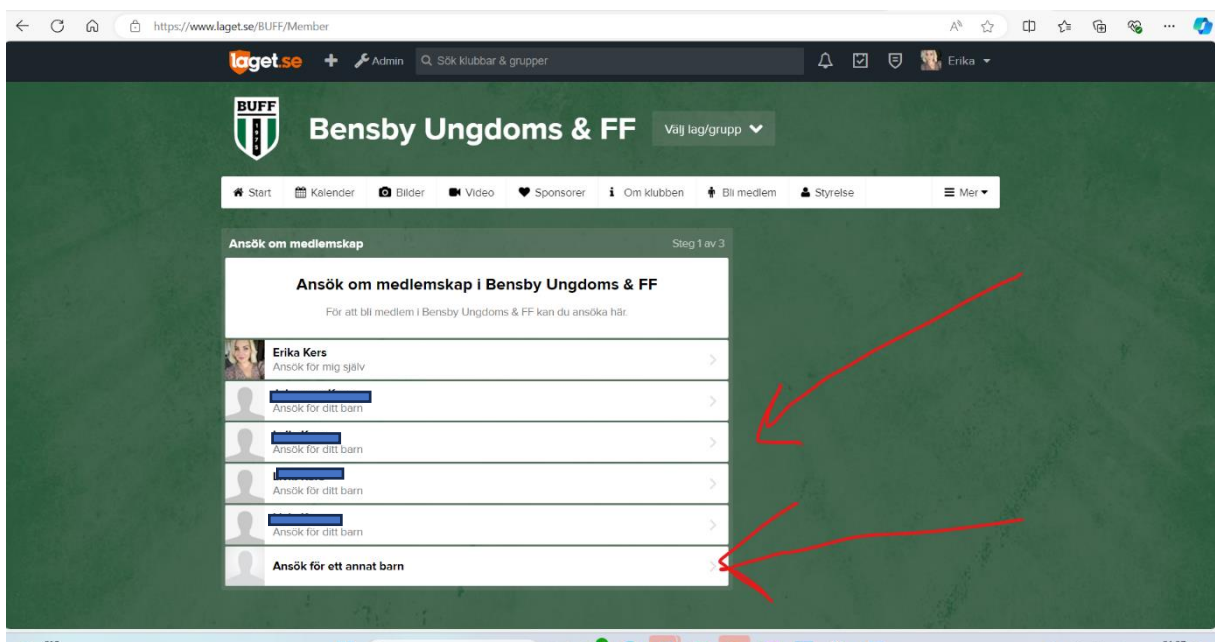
https://www.laget.se/BUFF/Member

laget.se Admin Sök klubbar & grupper Erika

BUFF

Bensby Ungdoms & FF Välj lag/grupp

Start Kalender Bilder Video Sponsorer Om klubben Bli medlem Styrelse Mer

Ansök om medlemskap Steg 1 av 3

Ansök om medlemskap i Bensby Ungdoms & FF

För att bli medlem i Bensby Ungdoms & FF kan du ansöka här.

Erika Kers
Ansök för mig själv

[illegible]
Ansök för ditt barn

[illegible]
Ansök för ditt barn

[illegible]
Ansök för ditt barn

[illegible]
Ansök för ditt barn

Ansök för ett annat barn